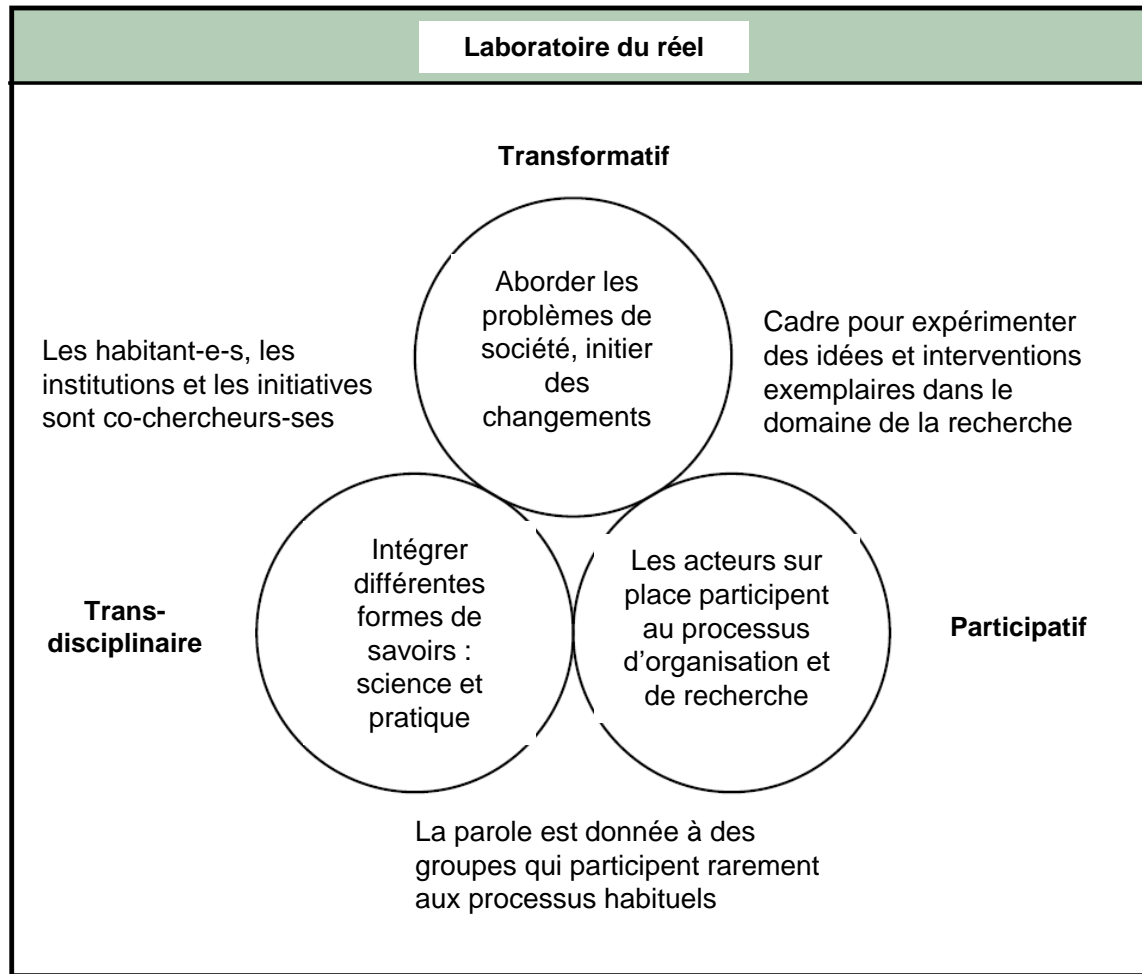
Laboratoire du réel

Transformatif

Aborder les problèmes de société, initier des changements

Les habitant-e-s, les institutions et les initiatives sont co-chercheurs-ses

Cadre pour expérimenter des idées et interventions exemplaires dans le domaine de la recherche

Intégrer différentes formes de savoirs : science et pratique

Les acteurs sur place participent au processus d'organisation et de recherche

Trans-disciplinaire

Participatif

La parole est donnée à des groupes qui participent rarement aux processus habituels